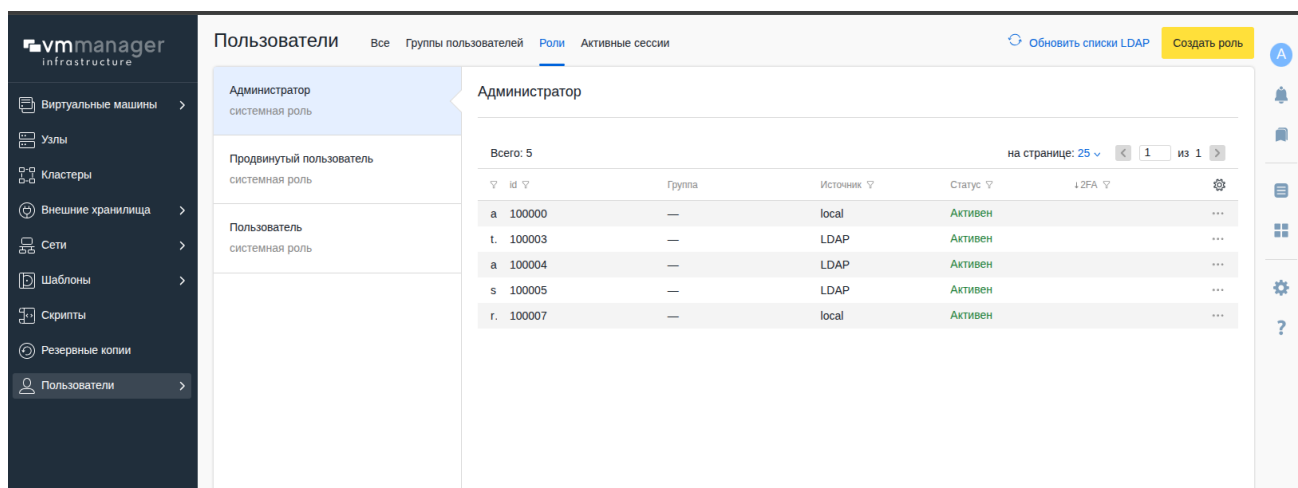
vmmanager
infrastructure

Виртуальные машины
Узлы
Кластеры
Внешние хранилища
Сети
Шаблоны
Скрипты
Резервные копии
Пользователи

Пользователи Все Группы пользователей Роли Активные сессии

Обновить списки LDAP Создать роль

A

Администратор
системная роль

Продвинутый пользователь
системная роль

Пользователь
системная роль

Администратор

Всего: 5

на странице: 25 1 из 1

| | id | Группа | Источник | Статус | 2FA | |
|---|---|---|---|---|---|---|
| a | 100000 | — | local | Активен | | ··· |
| t. | 100003 | — | LDAP | Активен | | ··· |
| a | 100004 | — | LDAP | Активен | | ··· |
| s | 100005 | — | LDAP | Активен | | ··· |
| r. | 100007 | — | local | Активен | | ··· |

?